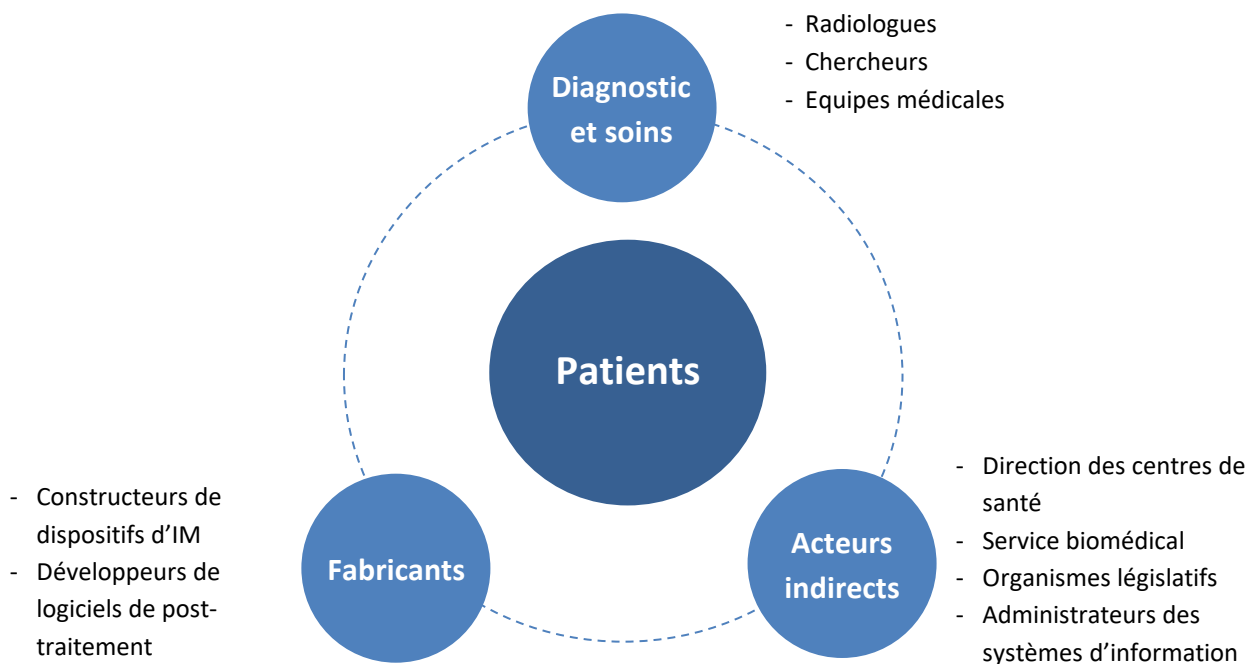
Diagnostic et soins

- Radiologues
- Chercheurs
- Equipes médicales

Patients

- Constructeurs de dispositifs d’IM
- Développeurs de logiciels de post-traitement

Fabricants

Acteurs indirects

- Direction des centres de santé
- Service biomédical
- Organismes législatifs
- Administrateurs des systèmes d’information